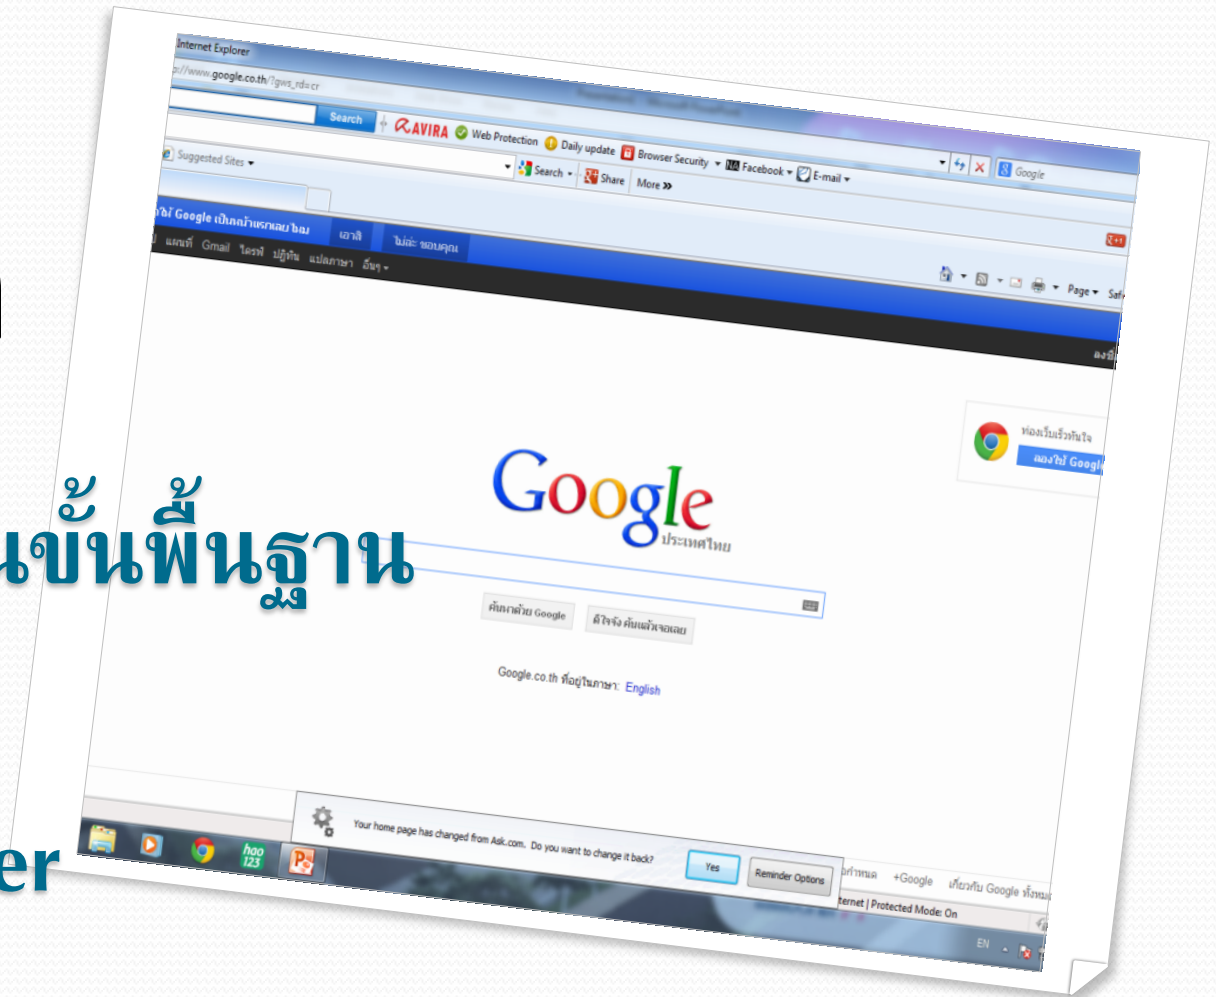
นขั้นพื้นฐาน

er

Internet Explorer
://www.google.co.th/?gws_rd=cr
Search
AVIRA Web Protection Daily update Browser Security Facebook E-mail
Google
Suggested Sites
Search Share More »
ห้ Google เป็นหน้าแรกเลยไหม
เอาสิ
ไม่ล่ะ ขอบคุณ
แผนที่ Gmail ไดรฟ์ ปฏิทิน แปลภาษา อื่นๆ
Page Saf
ลงชื่
ท่องเว็บเร็วทันใจ
ลองใช้ Googl
Google
ประเทศไทย
ค้นหาด้วย Google
ดีใจจัง ค้นแล้วเจอเลย
Google.co.th ที่อยู่ในภาษา: English
Your home page has changed from Ask.com. Do you want to change it back?
Yes
Reminder Options
ลกำหนด +Google เกี่ยวกับ Google ทั้งหม
ternet | Protected Mode: On
EN